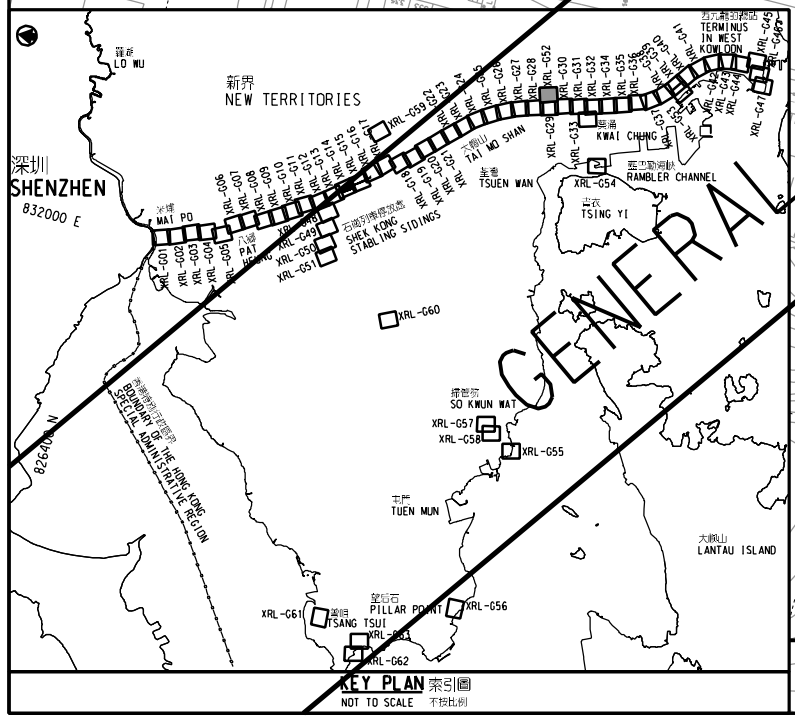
羅湖
LO WU

新界
NEW TERRITORIES

深圳
SHENZHEN

832000 E

米埔
MAI PO

八鄉
PAT HEUNG

石崗列車停放處
SHEK KONG STABLING SIDINGS

大帽山
TAI MO SHAN

荃灣
TSUEN WAN

葵涌
KWAI CHUNG

藍巴勒海峽
RAMBLER CHANNEL

青衣
TSING YI

西九龍總站
TERMINUS IN WEST KOWLOON

XRL-G01 XRL-G02 XRL-G03 XRL-G04 XRL-G05 XRL-G06 XRL-G07 XRL-G08 XRL-G09 XRL-G10 XRL-G11 XRL-G12 XRL-G13 XRL-G14 XRL-G15 XRL-G16 XRL-G17 XRL-G18 XRL-G19 XRL-G20 XRL-G21 XRL-G22 XRL-G23 XRL-G24 XRL-G25 XRL-G26 XRL-G27 XRL-G28 XRL-G29 XRL-G30 XRL-G31 XRL-G32 XRL-G33 XRL-G34 XRL-G35 XRL-G36 XRL-G37 XRL-G38 XRL-G39 XRL-G40 XRL-G41 XRL-G42 XRL-G43 XRL-G44 XRL-G45 XRL-G46 XRL-G47 XRL-G48 XRL-G49 XRL-G50 XRL-G51 XRL-G52 XRL-G53 XRL-G54 XRL-G59

XRL-G60

GENERAL

香港特別行政區界線
BOUNDARY OF THE HONG KONG SPECIAL ADMINISTRATIVE REGION

826400 N

掃管笏
SO KWUN WAT

XRL-G57
XRL-G58
XRL-G55

屯門
TUEN MUN

大嶼山
LANTAU ISLAND

XRL-G61
曾咀
TSANG TSUI

望后石
PILLAR POINT

XRL-G56
XRL-G63
XRL-G62

KEY PLAN 索引圖
NOT TO SCALE 不按比例